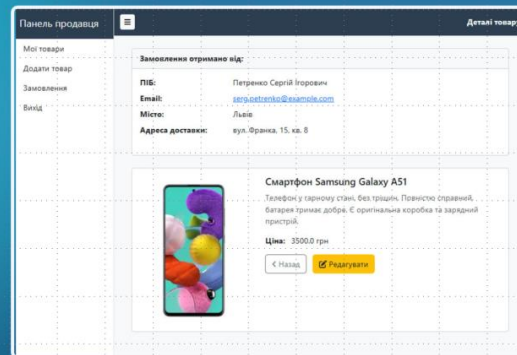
Панель продавця

≡

Деталі товар

Мої товари
Додати товар
Замовлення
Вихід

Замовлення отримано від:

| ПІБ: | Петренко Сергій Ігорович |
|---|---|
| Email: | serg.petrenko@example.com |
| Місто: | Львів |
| Адреса доставки: | вул. Франка, 15, кв. 8 |

Смартфон Samsung Galaxy A51

Телефон у гарному стані, без тріщин. Повністю справний, батарея тримає добре. Є оригінальна коробка та зарядний пристрій.

Ціна: 3500.0 грн

< Назад

Редагувати